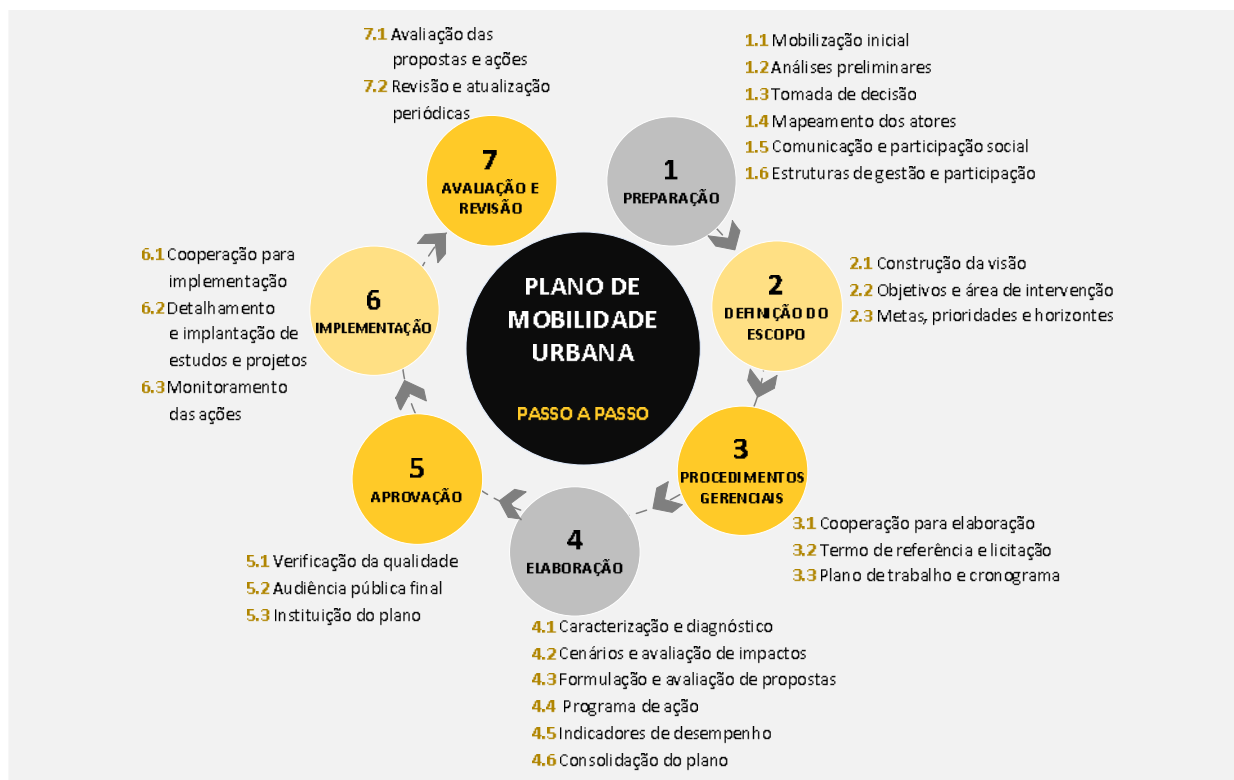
7.1 Avaliação das propostas e ações
7.2 Revisão e atualização periódicas

1.1 Mobilização inicial
1.2 Análises preliminares
1.3 Tomada de decisão
1.4 Mapeamento dos atores
1.5 Comunicação e participação social
1.6 Estruturas de gestão e participação

7
AVALIAÇÃO E REVISÃO

1
PREPARAÇÃO

6.1 Cooperação para implementação
6.2 Detalhamento e implantação de estudos e projetos
6.3 Monitoramento das ações

6
IMPLEMENTAÇÃO

PLANO DE MOBILIDADE URBANA
PASSO A PASSO

2
DEFINIÇÃO DO ESCOPO

2.1 Construção da visão
2.2 Objetivos e área de intervenção
2.3 Metas, prioridades e horizontes

5
APROVAÇÃO

3
PROCEDIMENTOS GERENCIAIS

4
ELABORAÇÃO

3.1 Cooperação para elaboração
3.2 Termo de referência e licitação
3.3 Plano de trabalho e cronograma

5.1 Verificação da qualidade
5.2 Audiência pública final
5.3 Instituição do plano

4.1 Caracterização e diagnóstico
4.2 Cenários e avaliação de impactos
4.3 Formulação e avaliação de propostas
4.4 Programa de ação
4.5 Indicadores de desempenho
4.6 Consolidação do plano